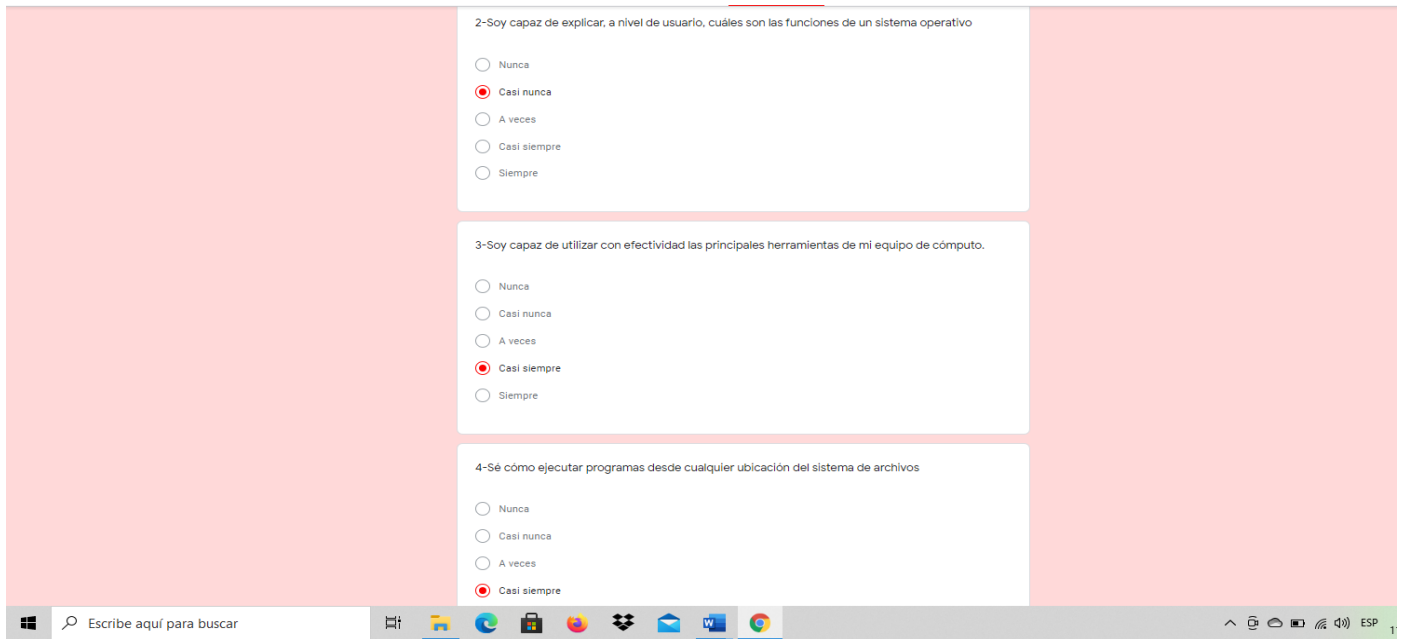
2-Soy capaz de explicar, a nivel de usuario, cuáles son las funciones de un sistema operativo

Nunca
Casi nunca
A veces
Casi siempre
Siempre

3-Soy capaz de utilizar con efectividad las principales herramientas de mi equipo de cómputo.

Nunca
Casi nunca
A veces
Casi siempre
Siempre

4-Sé cómo ejecutar programas desde cualquier ubicación del sistema de archivos

Nunca
Casi nunca
A veces
Casi siempre

Escribe aquí para buscar

ESP